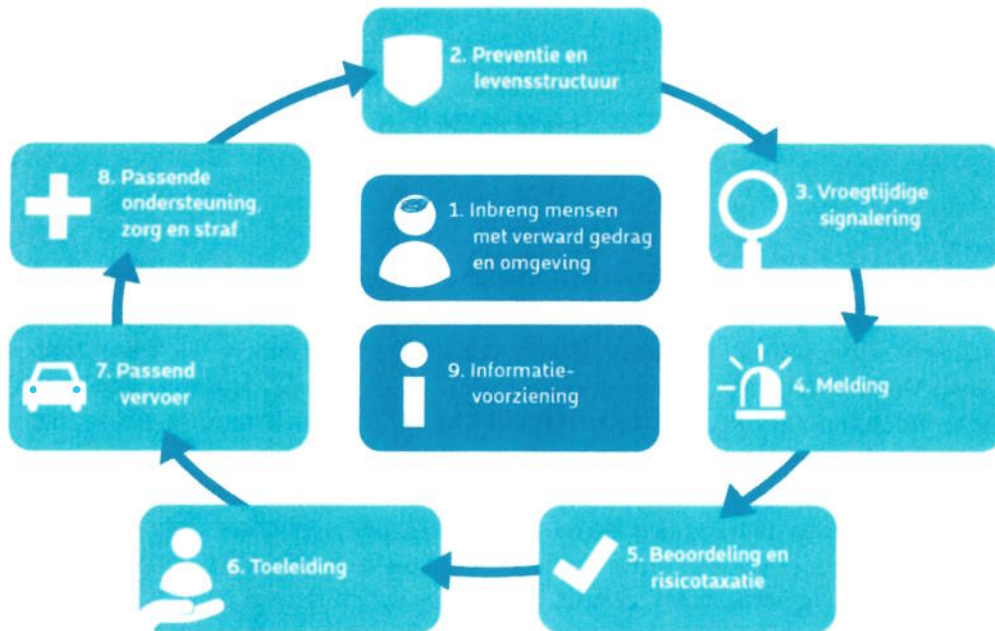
2. Preventie en levensstructuur

3. Vroegtijdige signalering

4. Melding

5. Beoordeling en risicotaxatie

6. Toeleiding

7. Passend vervoer

8. Passende ondersteuning, zorg en straf

1. Inbreng mensen met verward gedrag en omgeving

9. Informatievoorziening